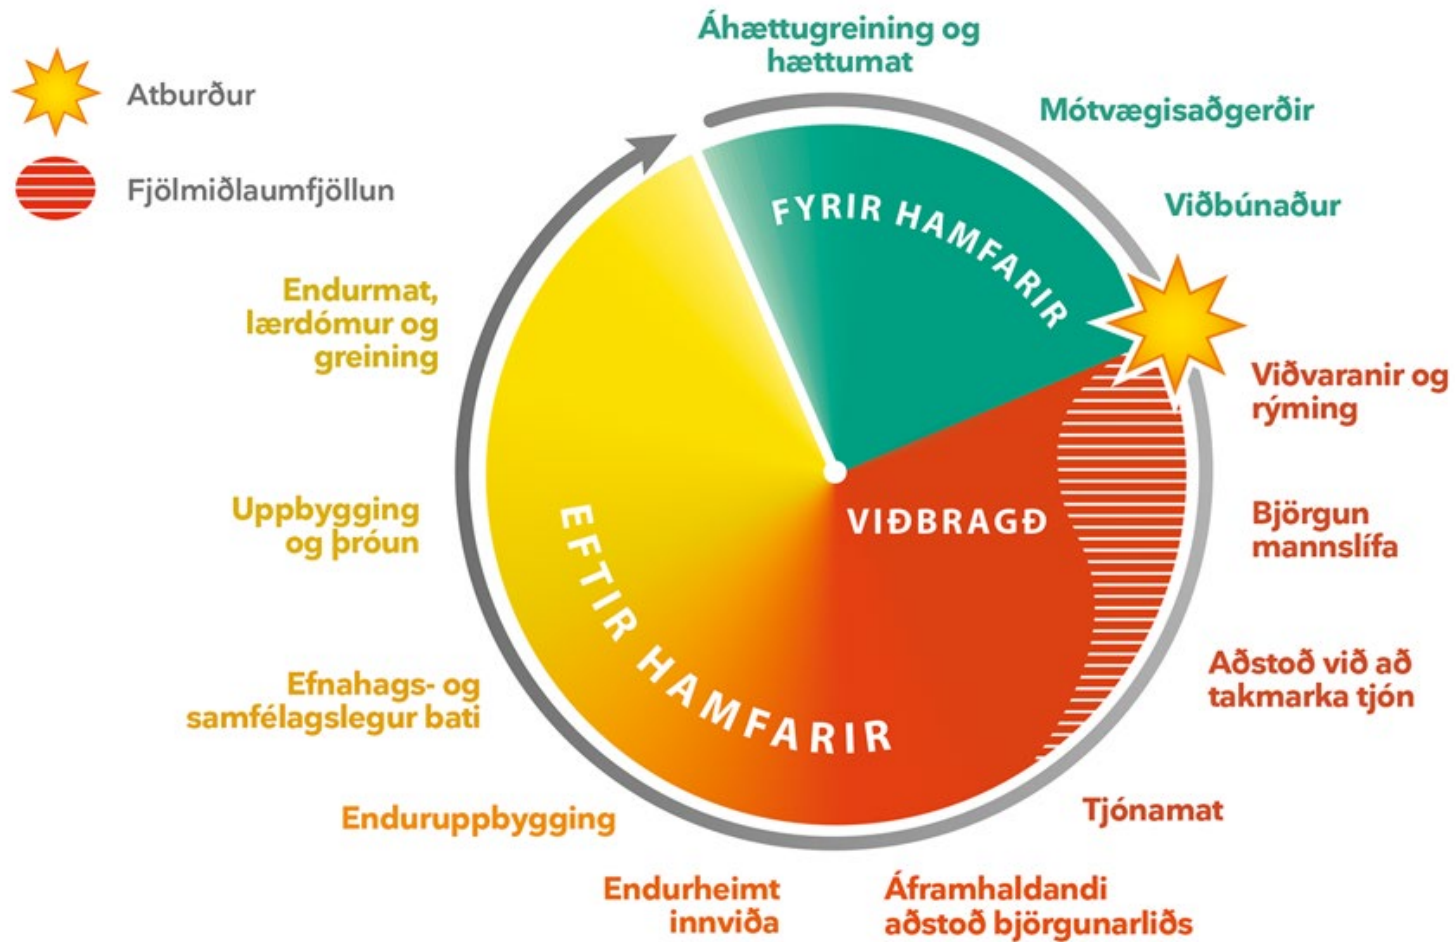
Atburður

Fjölmiðlaumfjöllun

Áhættugreining og hættumat

Mótvægisaðgerðir

Viðbúnaður

FYRIR HAMFARIR

Viðvaranir og rýming

Björgun mannslífa

VIÐBRAGÐ

Aðstoð við að takmarka tjón

Tjónamat

Áframhaldandi aðstoð björgunarliðs

Endurheimt innviða

Enduruppbygging

Efnahags- og samfélagslegur bati

Uppbygging og þróun

Endurmat, lærdómur og greining

EFTIR HAMFARIR